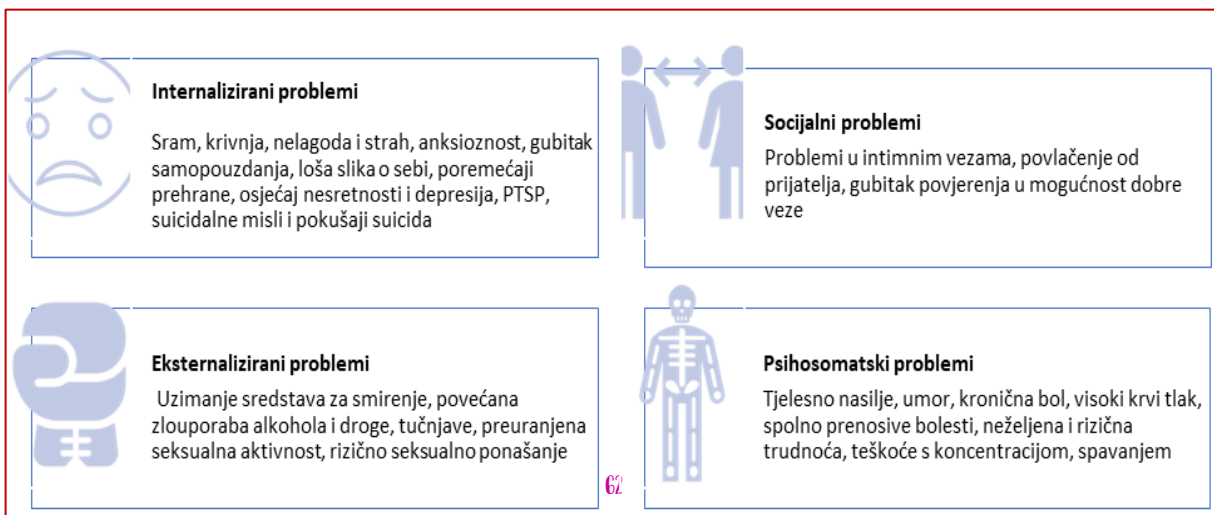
**Internalizirani problemi**

Sram, krivnja, nelagoda i strah, anksioznost, gubitak samopouzdanja, loša slika o sebi, poremećaji prehrane, osjećaj nesretnosti i depresija, PTSP, suicidalne misli i pokušaji suicida

**Socijalni problemi**

Problemi u intimnim vezama, povlačenje od prijatelja, gubitak povjerenja u mogućnost dobre veze

**Eksternalizirani problemi**

Uzimanje sredstava za smirenje, povećana zlouporaba alkohola i droge, tučnjave, preuranjena seksualna aktivnost, rizično seksualno ponašanje

62

**Psihosomatski problemi**

Tjelesno nasilje, umor, kronična bol, visoki krvi tlak, spolno prenosive bolesti, neželjena i rizična trudnoća, teškoće s koncentracijom, spavanjem